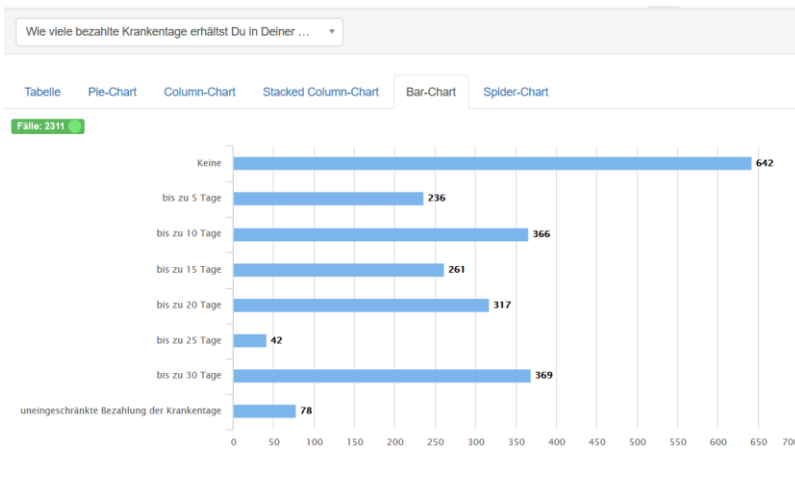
Wie viele bezahlte Krankentage erhältst Du in Deiner ...

Tabelle | Pie-Chart | Column-Chart | Stacked Column-Chart | Bar-Chart | Spider-Chart

Fälle: 2311

| | |
|---|---|
| Keine | 642 |
| bis zu 5 Tage | 236 |
| bis zu 10 Tage | 366 |
| bis zu 15 Tage | 261 |
| bis zu 20 Tage | 317 |
| bis zu 25 Tage | 42 |
| bis zu 30 Tage | 369 |
| uneingeschränkte Bezahlung der Krankentage | 78 |

0 50 100 150 200 250 300 350 400 450 500 550 600 650 700